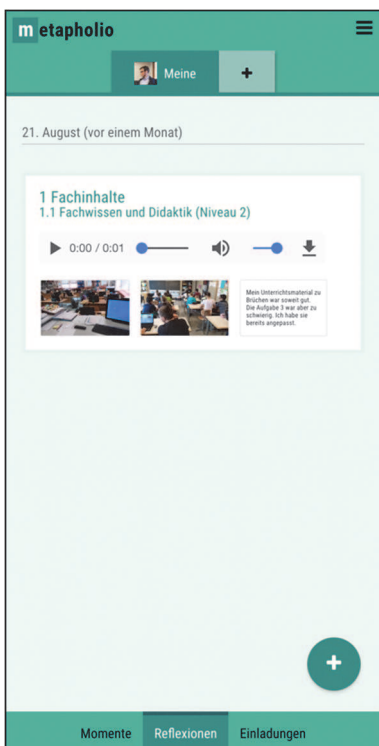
metapholio

Meine +

21. August (vor einem Monat)

1 Fachinhalte
1.1 Fachwissen und Didaktik (Niveau 2)

0:00 / 0:01

Mein Unterrichtsmaterial zu Brüchen war soweit gut. Die Aufgabe 3 war aber zu schwierig. Ich habe sie bereits angepasst.

+

Momente Reflexionen Einladungen